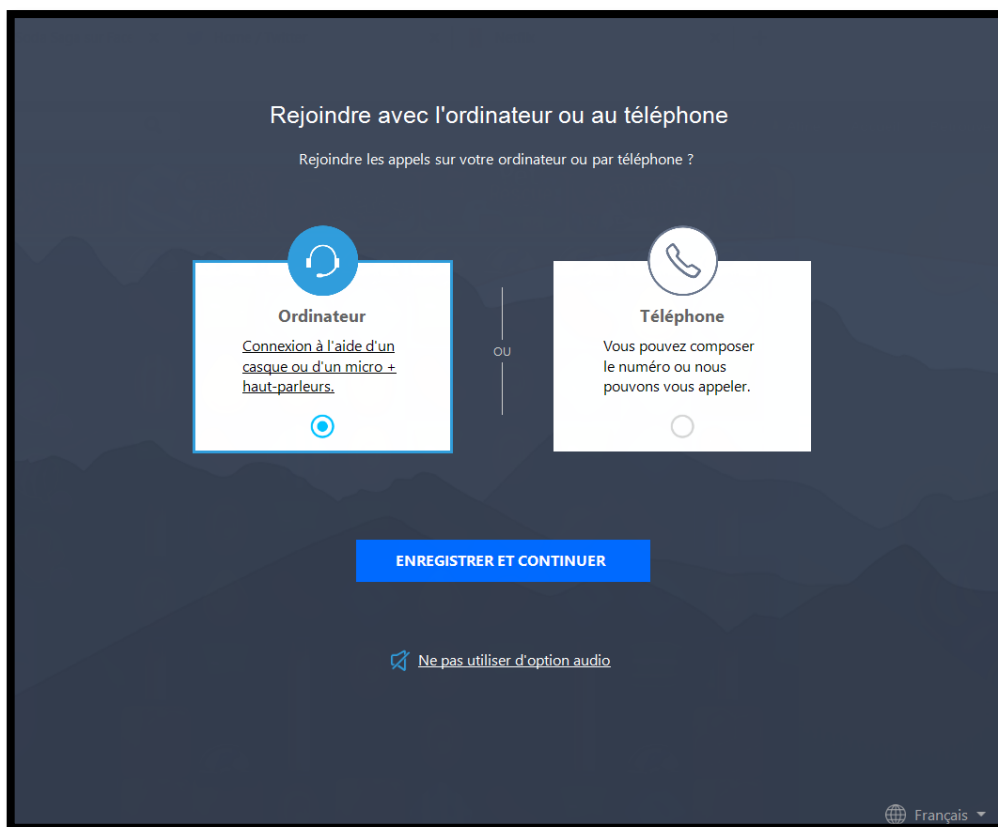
Rejoindre avec l'ordinateur ou au téléphone

Rejoindre les appels sur votre ordinateur ou par téléphone ?

Ordinateur

Connexion à l'aide d'un casque ou d'un micro + haut-parleurs.

OU

Téléphone

Vous pouvez composer le numéro ou nous pouvons vous appeler.

ENREGISTRER ET CONTINUER

Ne pas utiliser d'option audio

Français